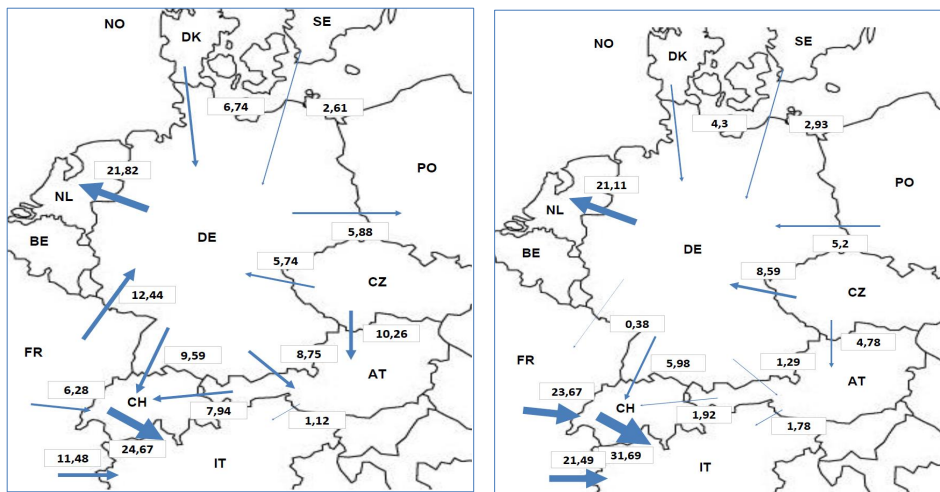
NO
DK
SE
6,74
2,61
PO
21,82
NL
BE
DE
5,88
5,74
CZ
12,44
10,26
FR
9,59
8,75
AT
6,28
CH
7,94
1,12
24,67
11,48
IT

NO
DK
SE
4,3
2,93
PO
21,11
NL
BE
DE
5,2
8,59
CZ
0,38
FR
4,78
5,98
1,29
AT
23,67
CH
1,92
1,78
21,49
31,69
IT